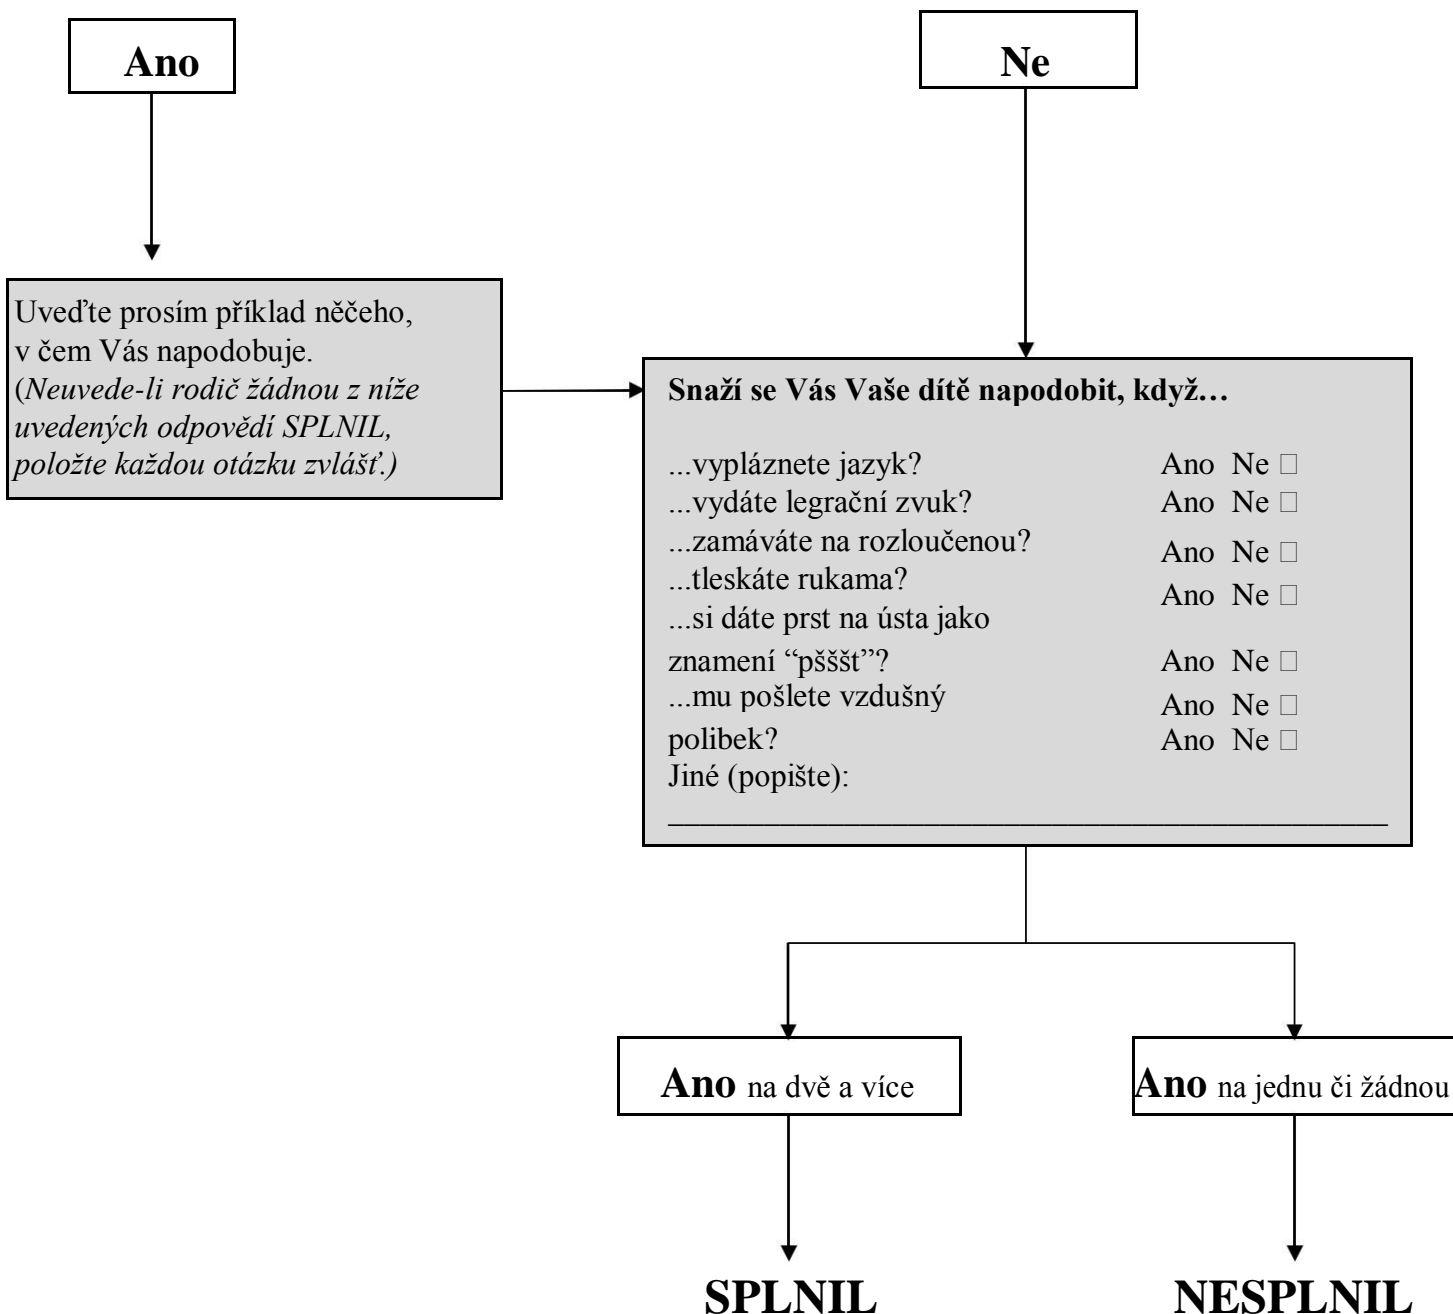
Ano

Ne

Uveďte prosím příklad něčeho, v čem Vás napodobuje. (*Neuvede-li rodič žádnou z níže uvedených odpovědí SPLNIL, položte každou otázku zvlášť.)*

**Snaží se Vás Vaše dítě napodobit, když…**

...vypláznete jazyk? Ano Ne □
...vydáte legrační zvuk? Ano Ne □
...zamáváte na rozloučenou? Ano Ne □
...tleskáte rukama? Ano Ne □
...si dáte prst na ústa jako znamení "pšššt"? Ano Ne □
...mu pošlete vzdušný polibek? Ano Ne □
Ano Ne □
Jiné (popište):
_______________________________________________

**Ano** na dvě a více

**Ano** na jednu či žádnou

SPLNIL

NESPLNIL